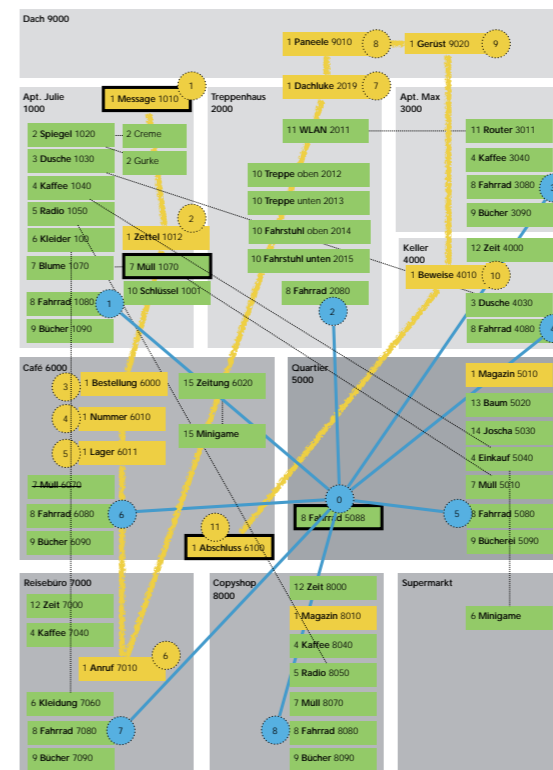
Dach 9000

1 Paneele 9010
8
1 Gerüst 9020
9

Apt. Julie 1000
1 Message 1010
1
Treppenhaus 2000
1 Dachluke 2019
7
Apt. Max 3000

2 Spiegel 1020
2 Creme
3 Dusche 1030
2 Gurke
4 Kaffee 1040
5 Radio 1050
6 Kleider 100
7 Blume 1070
8 Fahrrad 1080
9 Bücher 1090
1
2
1 Zettel 1012
7 Müll 1070
10 Schlüssel 1001

11 WLAN 2011
10 Treppe oben 2012
10 Treppe unten 2013
10 Fahrstuhl oben 2014
10 Fahrstuhl unten 2015
8 Fahrrad 2080
2

11 Router 3011
4 Kaffee 3040
8 Fahrrad 3080
9 Bücher 3090
Keller 4000
12 Zeit 4000
1 Beweise 4010
10
3 Dusche 4030
8 Fahrrad 4080

Café 6000
3
1 Bestellung 6000
4
1 Nummer 6010
5
1 Lager 6011
15 Zeitung 6020
15 Minigame
7 Müll 6070
8 Fahrrad 6080
6
9 Bücher 6090
11
1 Abschluss 6100

Quartier 5000
0
8 Fahrrad 5088
5
1 Magazin 5010
13 Baum 5020
14 Joscha 5030
4 Einkauf 5040
7 Müll 5010
8 Fahrrad 5080
9 Bücherei 5090

Reisebüro 7000
12 Zeit 7000
4 Kaffee 7040
1 Anruf 7010
6
6 Kleidung 7060
8 Fahrrad 7080
7
9 Bücher 7090

Copyshop 8000
12 Zeit 8000
1 Magazin 8010
4 Kaffee 8040
5 Radio 8050
7 Müll 8070
8
8 Fahrrad 8080
9 Bücher 8090

Supermarkt
6 Minigame